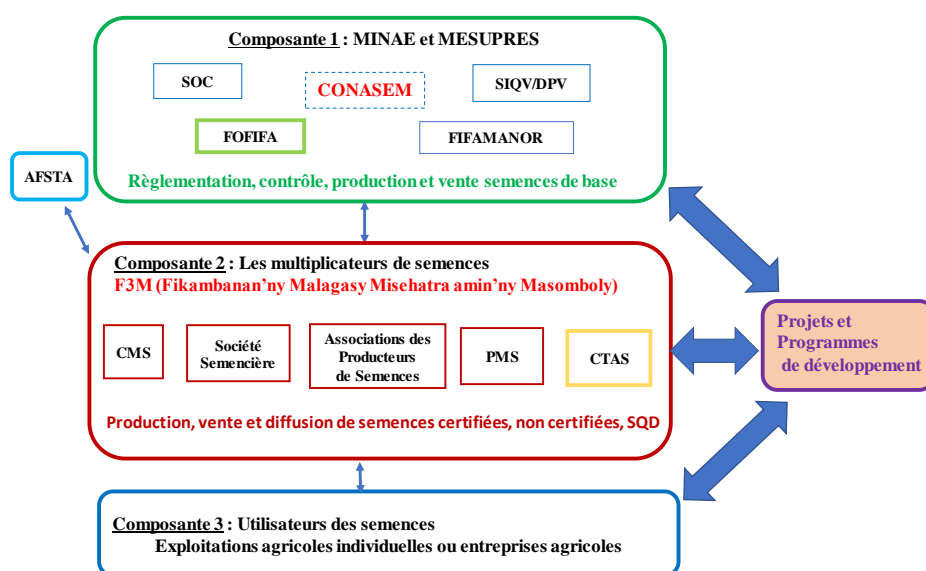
Composante 1 : MINAE et MESUPRES

SOC

CONASEM

SIQV/DPV

FOFIFA

FIFAMANOR

Règlementation, contrôle, production et vente semences de base

AFSTA

Composante 2 : Les multiplicateurs de semences
F3M (Fikambanan'ny Malagasy Misehatra amin'ny Masomboly)

CMS

Société Semencière

Associations des Producteurs de Semences

PMS

CTAS

Production, vente et diffusion de semences certifiées, non certifiées, SQD

Projets et Programmes de développement

Composante 3 : Utilisateurs des semences
Exploitations agricoles individuelles ou entreprises agricoles